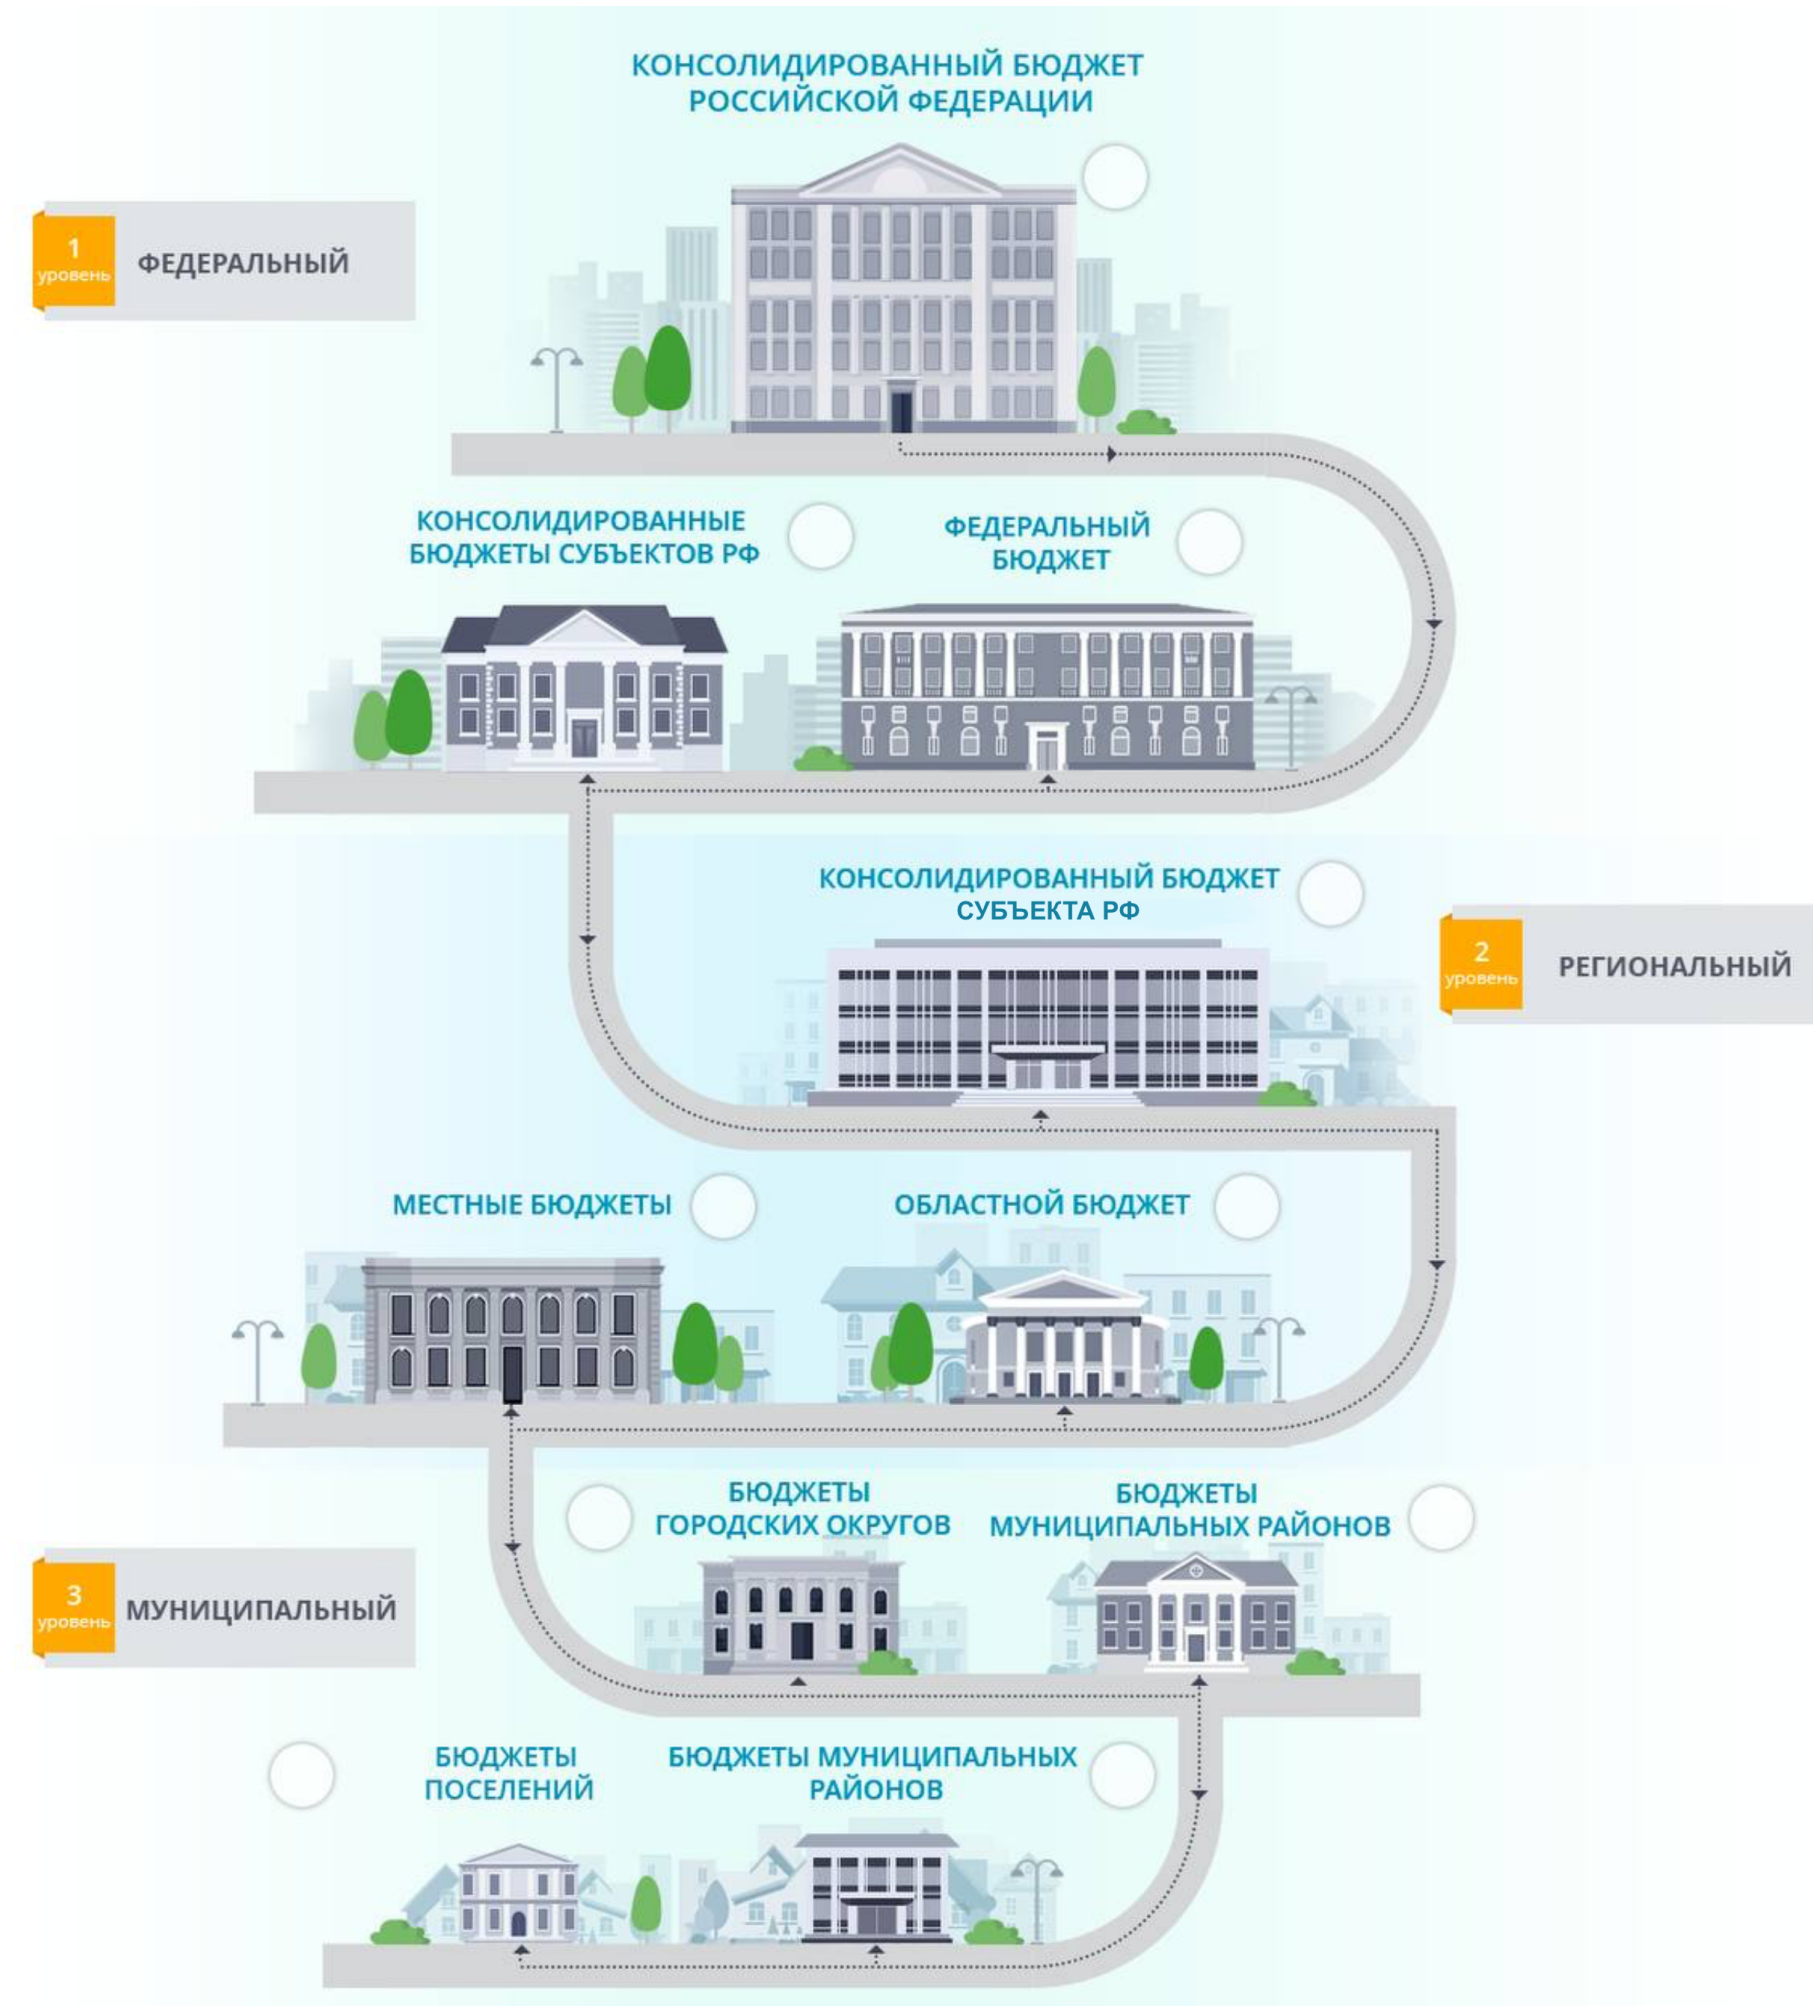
КОНСОЛИДИРОВАННЫЙ БЮДЖЕТ РОССИЙСКОЙ ФЕДЕРАЦИИ

1 уровень ФЕДЕРАЛЬНЫЙ

КОНСОЛИДИРОВАННЫЕ БЮДЖЕТЫ СУБЪЕКТОВ РФ

ФЕДЕРАЛЬНЫЙ БЮДЖЕТ

КОНСОЛИДИРОВАННЫЙ БЮДЖЕТ СУБЪЕКТА РФ

2 уровень РЕГИОНАЛЬНЫЙ

МЕСТНЫЕ БЮДЖЕТЫ

ОБЛАСТНОЙ БЮДЖЕТ

БЮДЖЕТЫ ГОРОДСКИХ ОКРУГОВ

БЮДЖЕТЫ МУНИЦИПАЛЬНЫХ РАЙОНОВ

3 уровень МУНИЦИПАЛЬНЫЙ

БЮДЖЕТЫ ПОСЕЛЕНИЙ

БЮДЖЕТЫ МУНИЦИПАЛЬНЫХ РАЙОНОВ